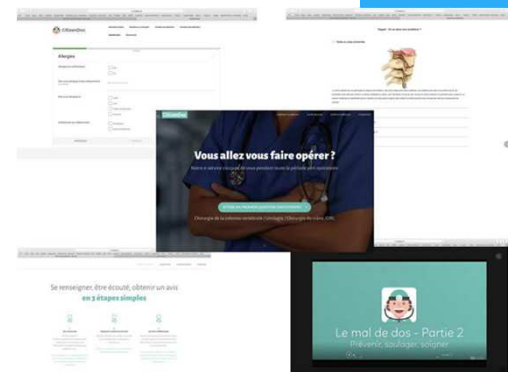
CitizenDoc

Allergies

Vous allez vous faire opérer ?

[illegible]

Chirurgie de la colonne vertébrale / Urologie / Chirurgie du colon, ORL

Se renseigner, être écouté, obtenir un avis en 3 étapes simples

Le mal de dos - Partie 2

Prévenir, soulager, soigner